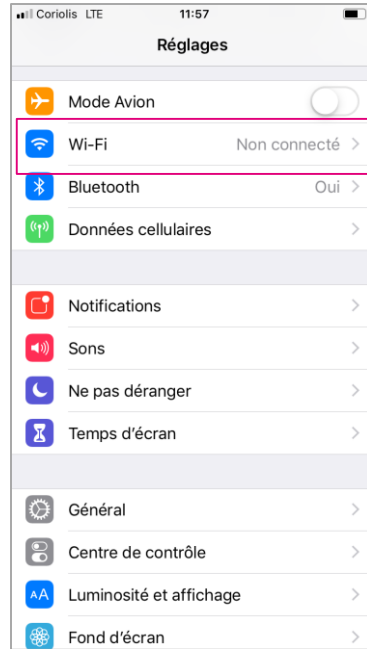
Coriolis LTE 11:57

Réglages

Mode Avion

Wi-Fi Non connecté

Bluetooth Oui

Données cellulaires

Notifications

Sons

Ne pas déranger

Temps d'écran

Général

Centre de contrôle

AA Luminosité et affichage

Fond d'écran